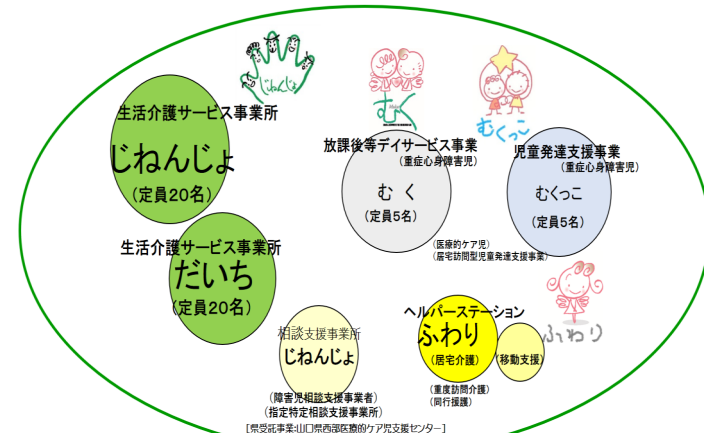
じねんじょ

生活介護サービス事業所
じねんじょ
（定員20名）

むく

むくっこ

放課後等デイサービス事業
（重症心身障害児）
むく
（定員5名）

児童発達支援事業
（重症心身障害児）
むくっこ
（定員5名）

（医療的ケア児）
（居宅訪問型児童発達支援事業）

生活介護サービス事業所
だいち
（定員20名）

相談支援事業所
じねんじょ
（障害児相談支援事業者）
（指定特定相談支援事業所）

ヘルパーステーション
ふわり
（居宅介護）
（移動支援）
（重度訪問介護）
（同行援護）

ふわり

［県受託事業:山口県西部医療的ケア児支援センター］